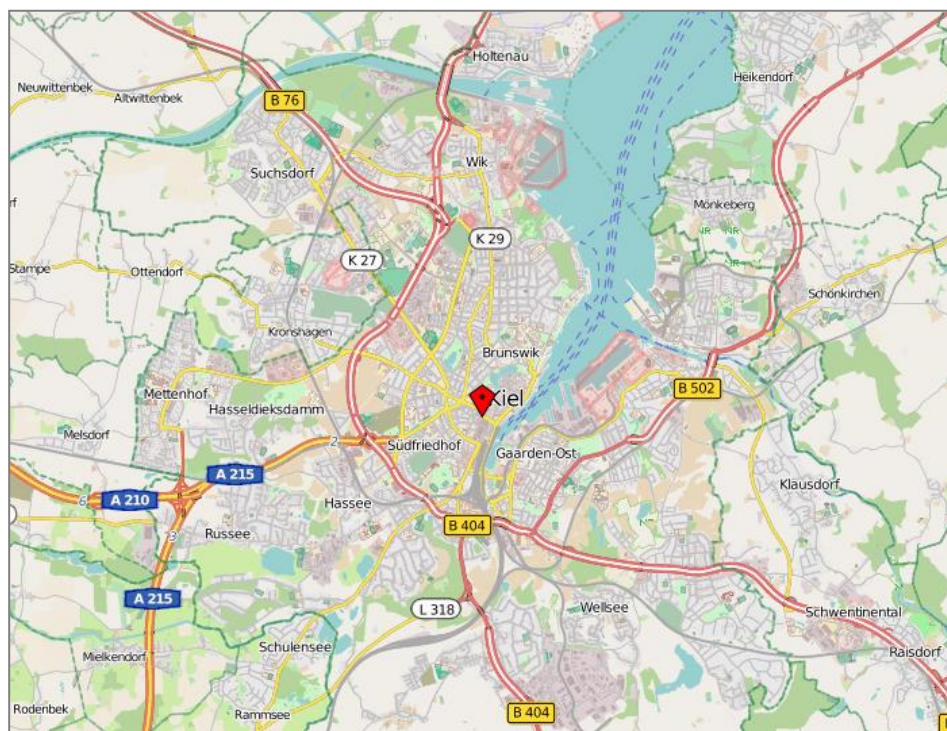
Holtenau
Heikendorf
Neuwittenbek
Altwittenbek
B 76
Suchsdorf
Wik
Mönkeberg
K 29
K 27
Stampe
Ottendorf
Schönkirchen
Kronshagen
Brunswik
Mettenhof
B 502
Hasseldieksdamm
Kiel
Melsdorf
2
Südfriedhof
Gaarden-Ost
A 215
Klausdorf
6
A 210
Hassee
3
Russee
B 404
A 215
L 318
Wellsee
Schwentinental
Schulensee
Mielkendorf
Raisdorf
Rodenbek
Rammsee
B 404